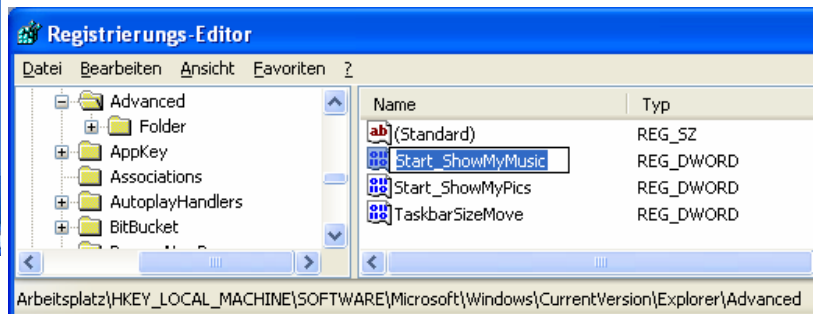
Registrierungs-Editor

Datei Bearbeiten Ansicht Favoriten ?

Advanced
Folder
AppKey
Associations
AutoplayHandlers
BitBucket

| Name | Typ |
|---|---|
| ab (Standard) | REG_SZ |
| Start_ShowMyMusic | REG_DWORD |
| Start_ShowMyPics | REG_DWORD |
| TaskbarSizeMove | REG_DWORD |

Arbeitsplatz\HKEY_LOCAL_MACHINE\SOFTWARE\Microsoft\Windows\CurrentVersion\Explorer\Advanced